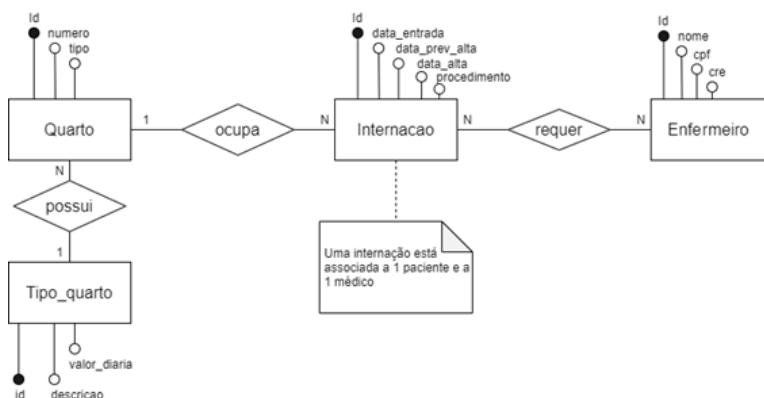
Id
numero
tipo

Quarto

1

ocupa

N

Id
data_entrada
data_prev_alta
data_alta
procedimento

Internacao

N

requer

N

Id
nome
cpf
cre

Enfermeiro

N

possui

1

Tipo_quarto

valor_diaria
id
descricao

Uma internação está associada a 1 paciente e a 1 médico